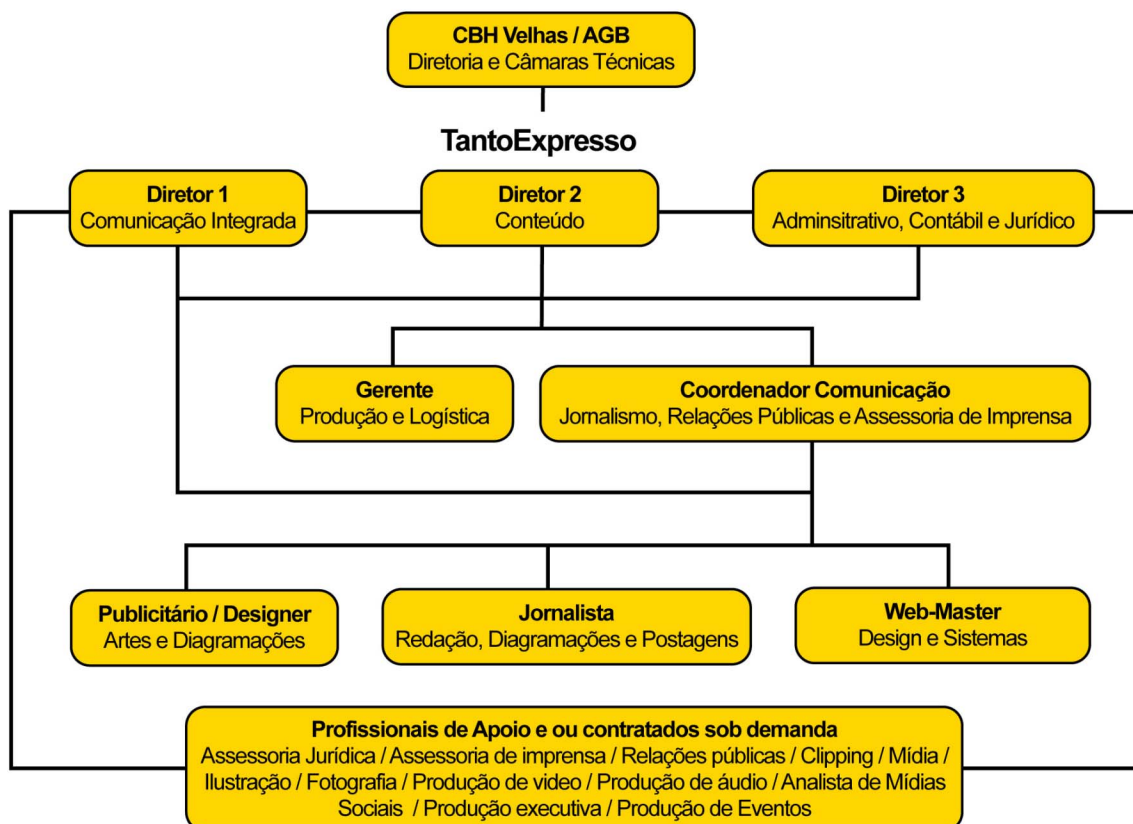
CBH Velhas / AGB
Diretoria e Câmaras Técnicas

TantoExpresso

Diretor 1
Comunicação Integrada

Diretor 2
Conteúdo

Diretor 3
Adminsitrativo, Contábil e Jurídico

Gerente
Produção e Logística

Coordenador Comunicação
Jornalismo, Relações Públicas e Assessoria de Imprensa

Publicitário / Designer
Artes e Diagramações

Jornalista
Redação, Diagramações e Postagens

Web-Master
Design e Sistemas

Profissionais de Apoio e ou contratados sob demanda
Assessoria Jurídica / Assessoria de imprensa / Relações públicas / Clipping / Mídia / Ilustração / Fotografia / Produção de vídeo / Produção de áudio / Analista de Mídias Sociais / Produção executiva / Produção de Eventos